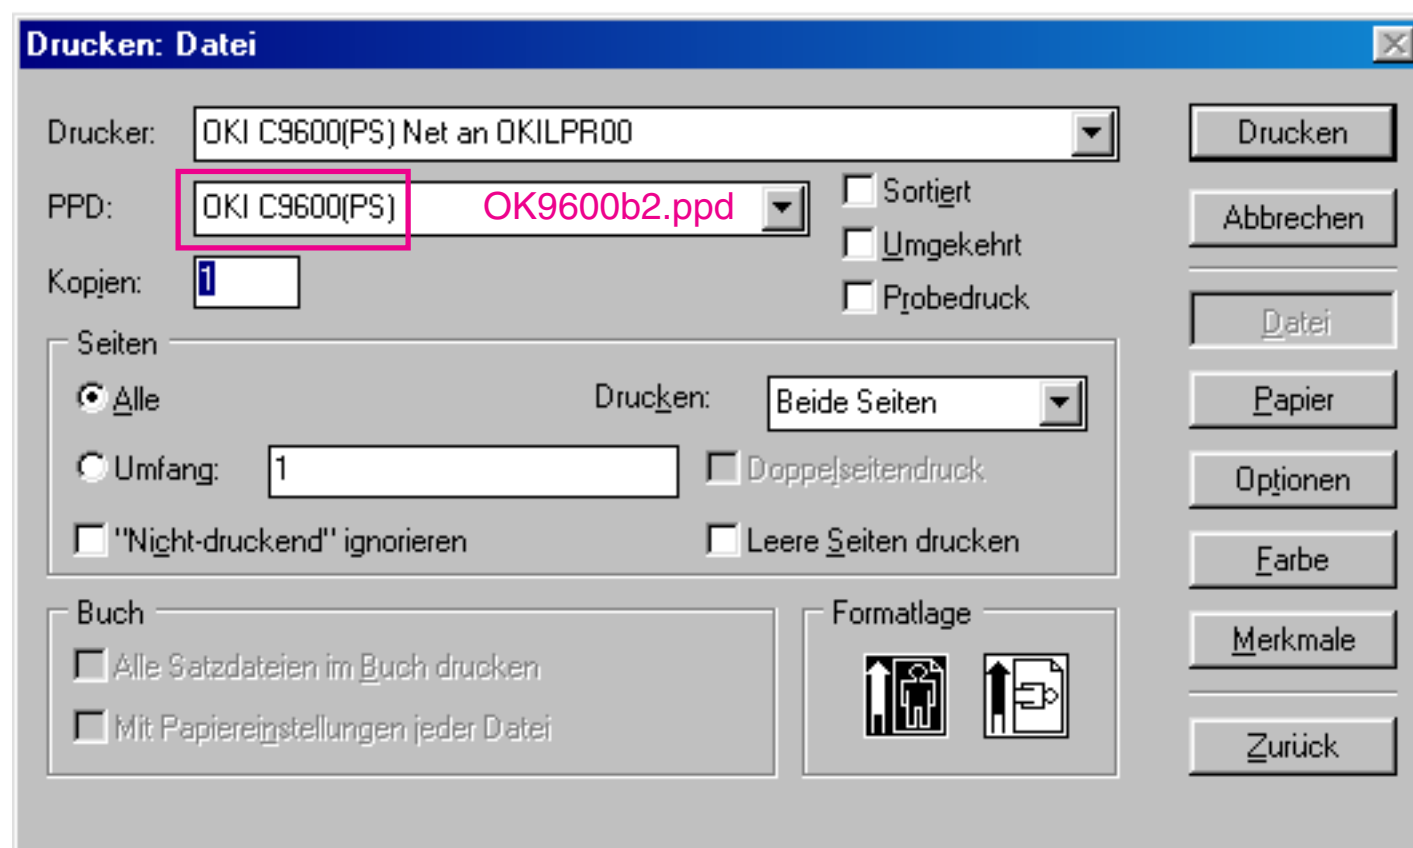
Drucken: Datei

Drucker: OKI C9600(PS) Net an OKILPR00

PPD: OKI C9600(PS) OK9600b2.ppd

Kopien: 1

Sortiert
Umgekehrt
Probedruck

Seiten
Alle
Drucken: Beide Seiten
Umfang: 1
Doppelseitendruck
"Nicht-druckend" ignorieren
Leere Seiten drucken

Buch
Alle Satzdateien im Buch drucken
Mit Papiereinstellungen jeder Datei

Formatlage

Drucken
Abbrechen
Datei
Papier
Optionen
Farbe
Merkmale
Zurück